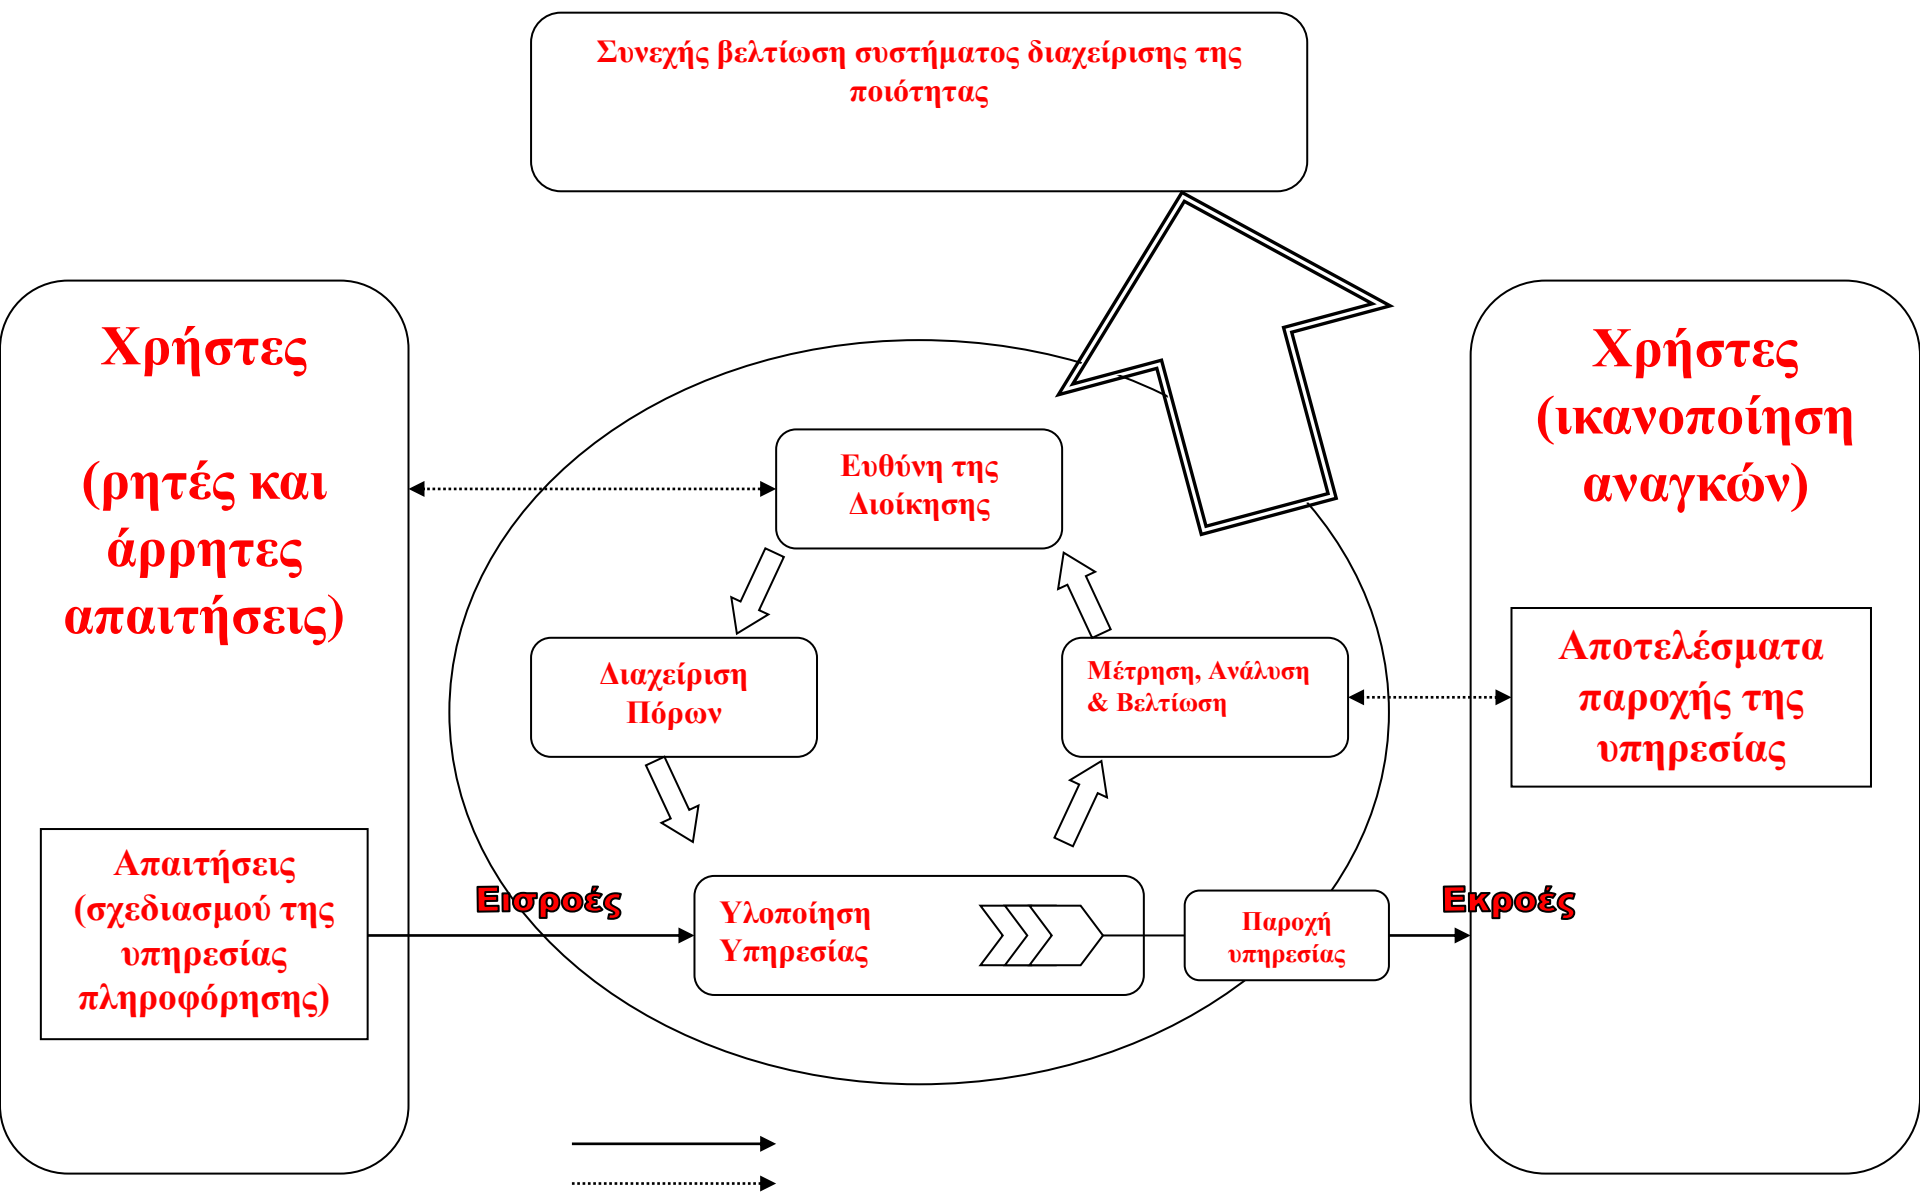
Συνεχής βελτίωση συστήματος διαχείρισης της ποιότητας

Χρήστες

(ρητές και άρρητες απαιτήσεις)

Ευθύνη της Διοίκησης

Διαχείριση Πόρων

Μέτρηση, Ανάλυση & Βελτίωση

Χρήστες (ικανοποίηση αναγκών)

Αποτελέσματα παροχής της υπηρεσίας

Απαιτήσεις (σχεδιασμού της υπηρεσίας πληροφόρησης)

Εισροές

Υλοποίηση Υπηρεσίας

Παροχή υπηρεσίας

Εκροές